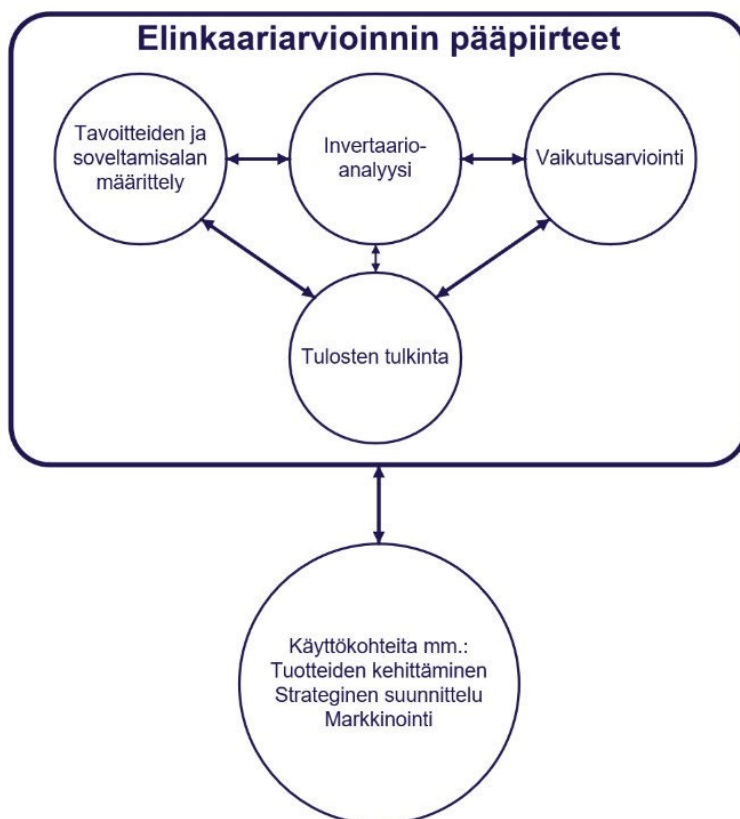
Elinkaariarvioinnin pääpiirteet

Tavoitteiden ja soveltamisalan määrittely

Invertaario-analyysi

Vaikutusarviointi

Tulosten tulkinta

Käyttökohteita mm.:
Tuotteiden kehittäminen
Strateginen suunnittelu
Markkinointi